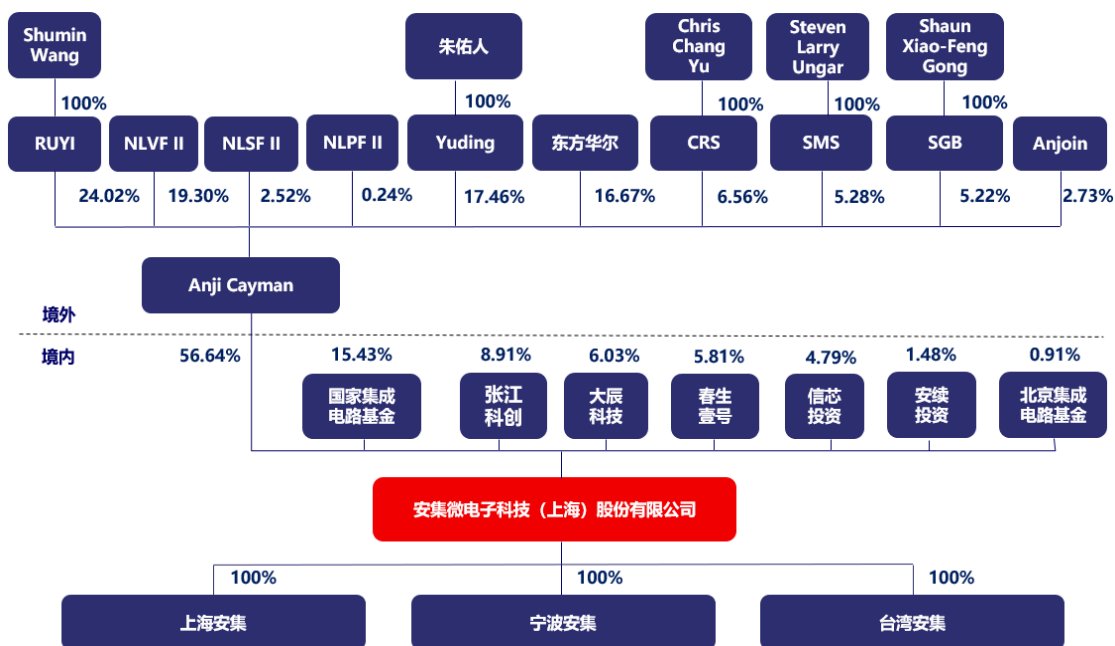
Shumin Wang

100%

朱佑人

100%

Chris Chang Yu

100%

Steven Larry Ungar

100%

Shaun Xiao-Feng Gong

100%

RUYI

NLVF II

NLSF II

NLPF II

Yuding

东方华尔

CRS

SMS

SGB

Anjoin

24.02%

19.30%

2.52%

0.24%

17.46%

16.67%

6.56%

5.28%

5.22%

2.73%

Anji Cayman

境外

境内

56.64%

15.43%

8.91%

6.03%

5.81%

4.79%

1.48%

0.91%

国家集成电路基金

张江科创

大辰科技

春生壹号

信芯投资

安续投资

北京集成电路基金

安集微电子科技（上海）股份有限公司

100%

100%

100%

上海安集

宁波安集

台湾安集